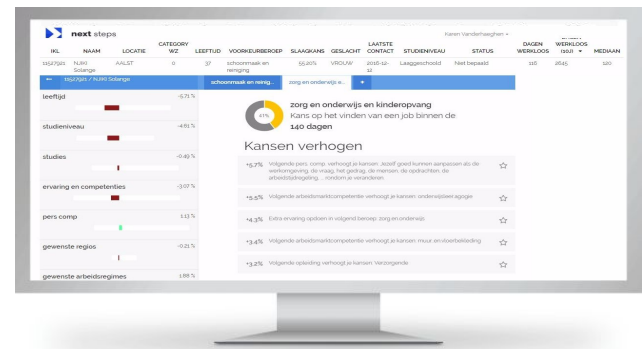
next steps

Karen Vanderheeghen ▾

| IKL | NAAM | LOCATIE | CATEGORY WZ | LEEFTIJD | VOORKEURBEROEP | SLAAGKANS | GESLACHT | LAATSTE CONTACT | STUDIENIVEAU | STATUS | DAGEN WERKLOOS | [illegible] WERKLOOS (I10J) ▾ | MEDIAAN |
|---|---|---|---|---|---|---|---|---|---|---|---|---|---|
| 11527921 | NJIKI Solange | AALST | 0 | 37 | schoonmaak en reiniging | 55.20% | VROUW | 2016-12-12 | Laaggeschoold | Niet bepaald | 116 | 2645 | 120 |

← 11527921 / NJIKI Solange

schoonmaak en reinig... zorg en onderwijs e... +

leeftijd -5.71 %

studieniveau -4.61 %

studies -0.49 %

ervaring en competenties -3.07 %

pers comp 1.13 %

gewenste regios -0.21 %

gewenste arbeidsregimes 1.88 %

41%

zorg en onderwijs en kinderopvang

Kans op het vinden van een job binnen de 140 dagen

Kansen verhogen

+5.7% Volgende pers. comp. verhoogt je kansen: Jezelf goed kunnen aanpassen als de werkomgeving, de vraag, het gedrag, de mensen, de opdrachten, de arbeidsregeling, ... rondom je veranderen

+5.5% Volgende arbeidsmarktcompetentie verhoogt je kansen: onderwijs/pedagogie

+4.3% Extra ervaring opdoen in volgend beroep: zorg en onderwijs

+3.4% Volgende arbeidsmarktcompetentie verhoogt je kansen: muur- en vloerbekleding

+3.2% Volgende opleiding verhoogt je kansen: Verzorgende